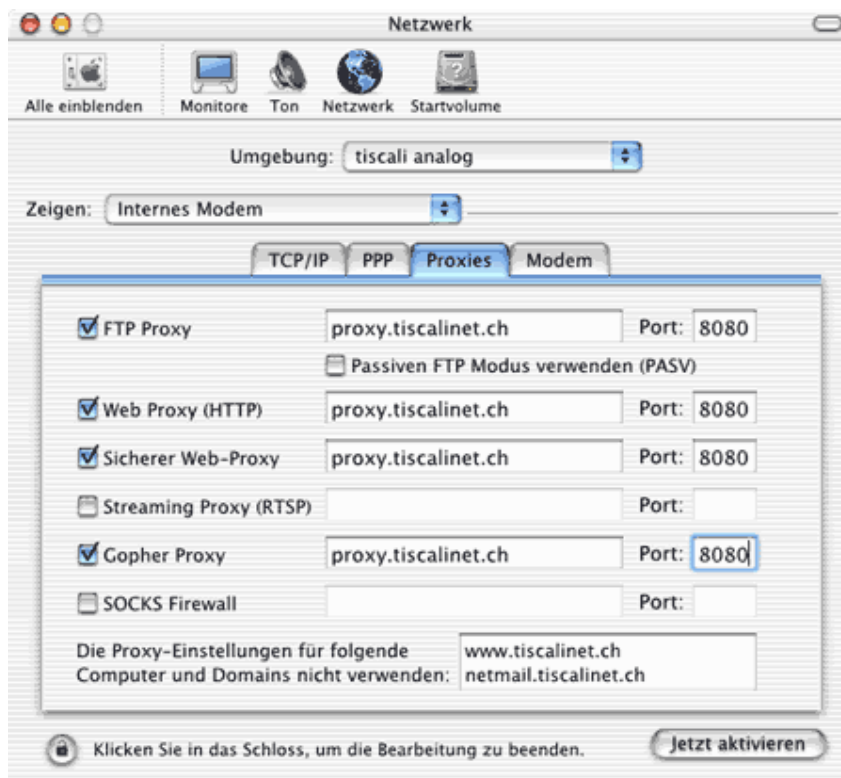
Netzwerk

Alle einblenden
Monitore
Ton
Netzwerk
Startvolume

Umgebung: tiscali analog

Zeigen: Internes Modem

TCP/IP
PPP
Proxies
Modem

FTP Proxy
proxy.tiscalinet.ch
Port: 8080
Passiven FTP Modus verwenden (PASV)

Web Proxy (HTTP)
proxy.tiscalinet.ch
Port: 8080

Sicherer Web-Proxy
proxy.tiscalinet.ch
Port: 8080

Streaming Proxy (RTSP)
Port:

Gopher Proxy
proxy.tiscalinet.ch
Port: 8080

SOCKS Firewall
Port:

Die Proxy-Einstellungen für folgende Computer und Domains nicht verwenden:
www.tiscalinet.ch
netmail.tiscalinet.ch

Klicken Sie in das Schloss, um die Bearbeitung zu beenden.

Jetzt aktivieren